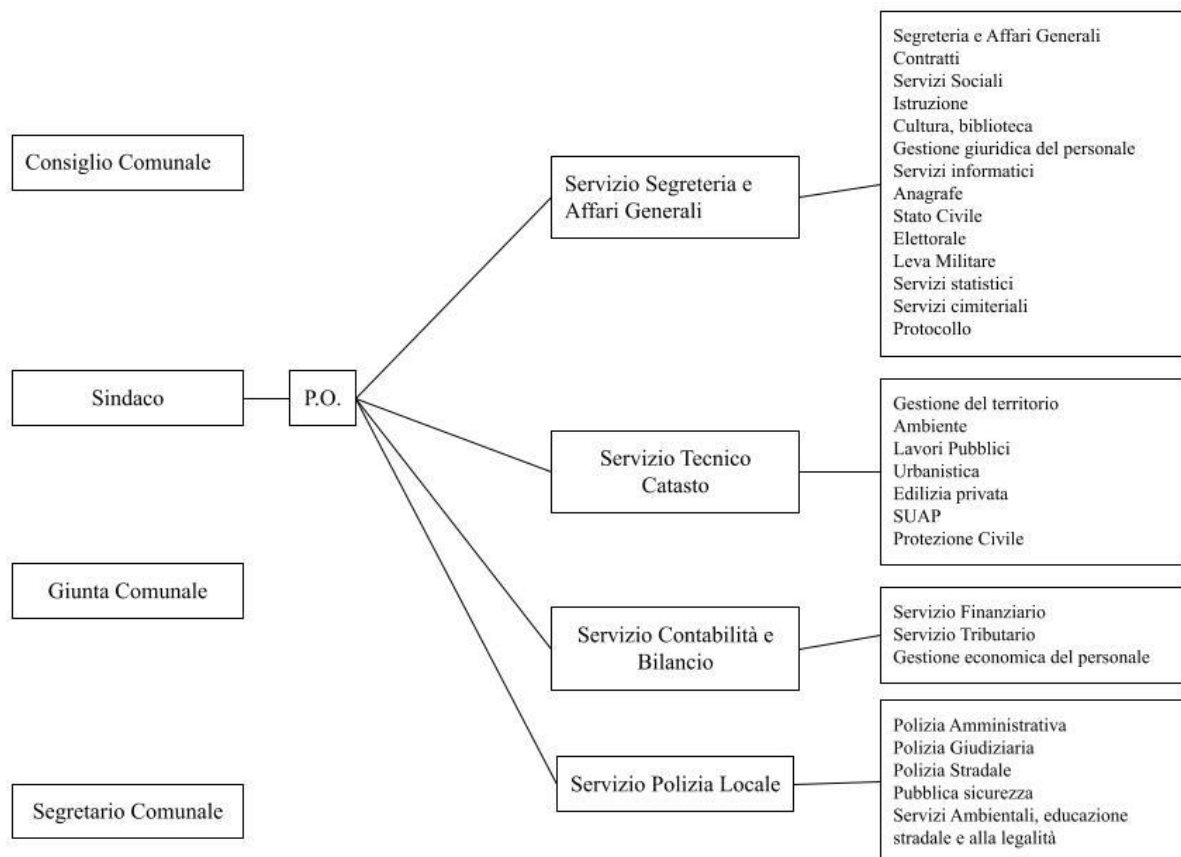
Consiglio Comunale

Sindaco

P.O.

Giunta Comunale

Segretario Comunale

Servizio Segreteria e Affari Generali

Segreteria e Affari Generali
Contratti
Servizi Sociali
Istruzione
Cultura, biblioteca
Gestione giuridica del personale
Servizi informatici
Anagrafe
Stato Civile
Elettorale
Leva Militare
Servizi statistici
Servizi cimiteriali
Protocollo

Servizio Tecnico Catasto

Gestione del territorio
Ambiente
Lavori Pubblici
Urbanistica
Edilizia privata
SUAP
Protezione Civile

Servizio Contabilità e Bilancio

Servizio Finanziario
Servizio Tributario
Gestione economica del personale

Servizio Polizia Locale

Polizia Amministrativa
Polizia Giudiziaria
Polizia Stradale
Pubblica sicurezza
Servizi Ambientali, educazione stradale e alla legalità